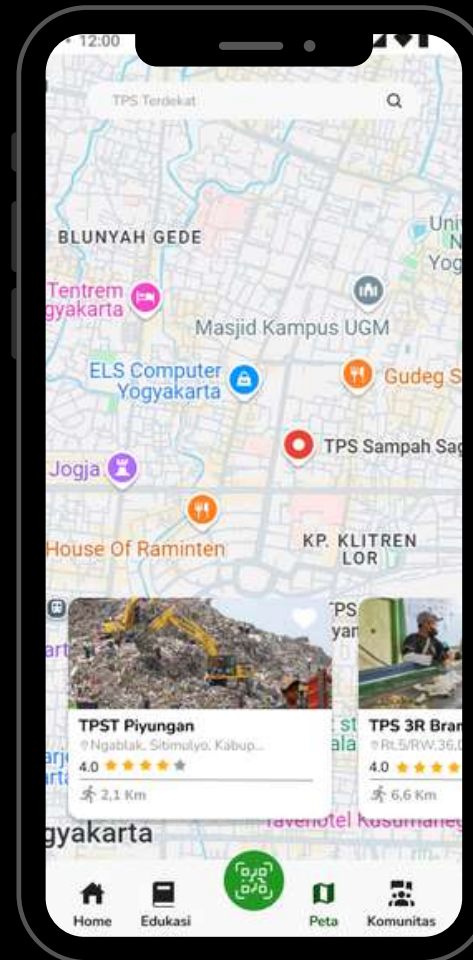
12:00

TPS Terdekat

BLUNYAH GEDE

Tentrem
gyakarta

Masjid Kampus UGM

Univ
N
Yog

ELS Computer
Yogyakarta

Gudeg S

TPS Sampah Sag

Jogja

House Of Raminten

KP. KLITREN
LOR

TPST Piyungan
Ngablak, Sitimulyo, Kabup...
4.0
2,1 Km

TPS 3R Bran
RL5/RW.36,
4.0
6,6 Km

gyakarta

avenotel Kusumaneg

Home
Edukasi
Peta
Komunitas